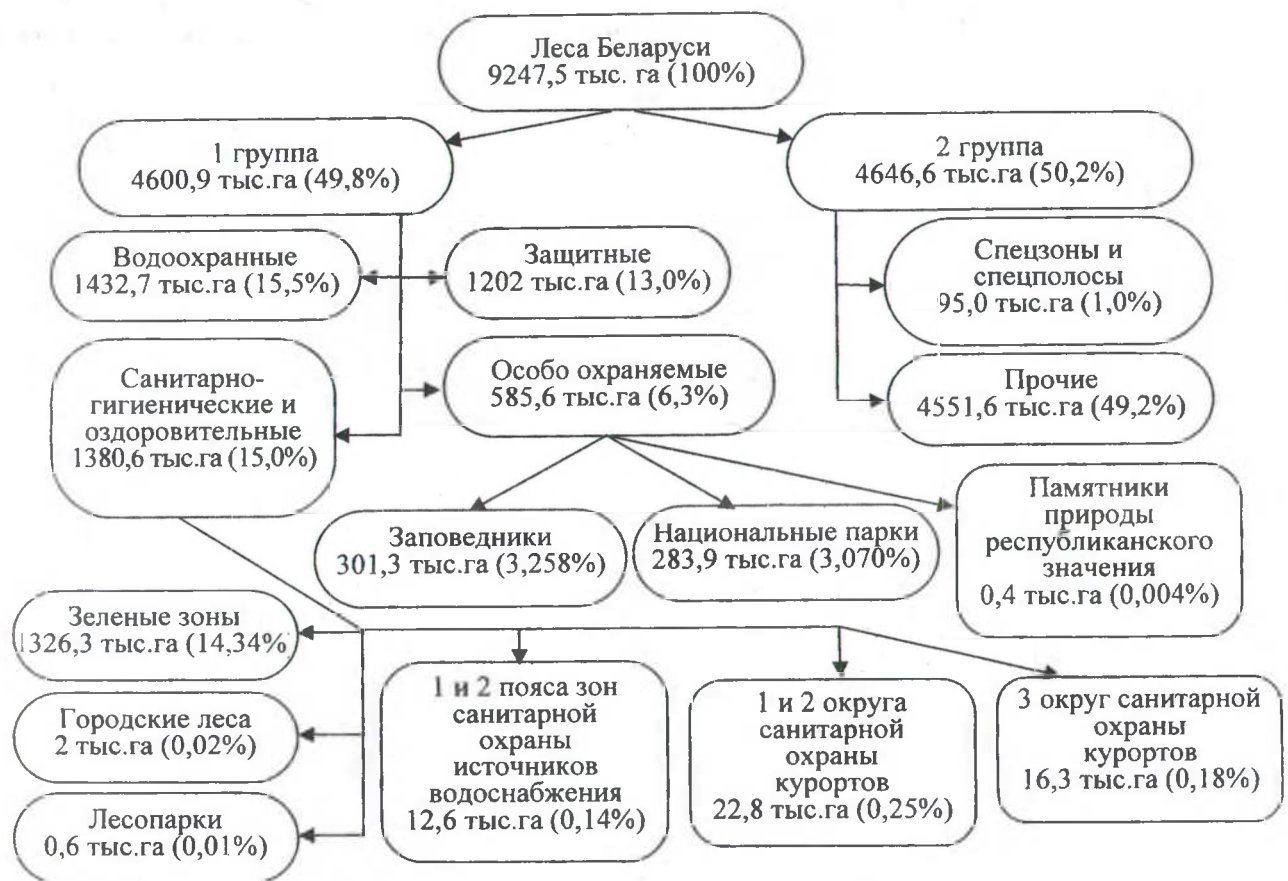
Леса Беларуси
9247,5 тыс. га (100%)

1 группа
4600,9 тыс.га (49,8%)

2 группа
4646,6 тыс.га (50,2%)

Водоохранные
1432,7 тыс.га (15,5%)

Защитные
1202 тыс.га (13,0%)

Спецзоны и спецполосы
95,0 тыс.га (1,0%)

Санитарно-гигиенические и оздоровительные
1380,6 тыс.га (15,0%)

Особо охраняемые
585,6 тыс.га (6,3%)

Прочие
4551,6 тыс.га (49,2%)

Заповедники
301,3 тыс.га (3,258%)

Национальные парки
283,9 тыс.га (3,070%)

Памятники природы республиканского значения
0,4 тыс.га (0,004%)

Зеленые зоны
1326,3 тыс.га (14,34%

Городские леса
2 тыс.га (0,02%)

Лесопарки
0,6 тыс.га (0,01%)

1 и 2 пояса зон санитарной охраны источников водоснабжения
12,6 тыс.га (0,14%)

1 и 2 округа санитарной охраны курортов
22,8 тыс.га (0,25%)

3 округ санитарной охраны курортов
16,3 тыс.га (0,18%)